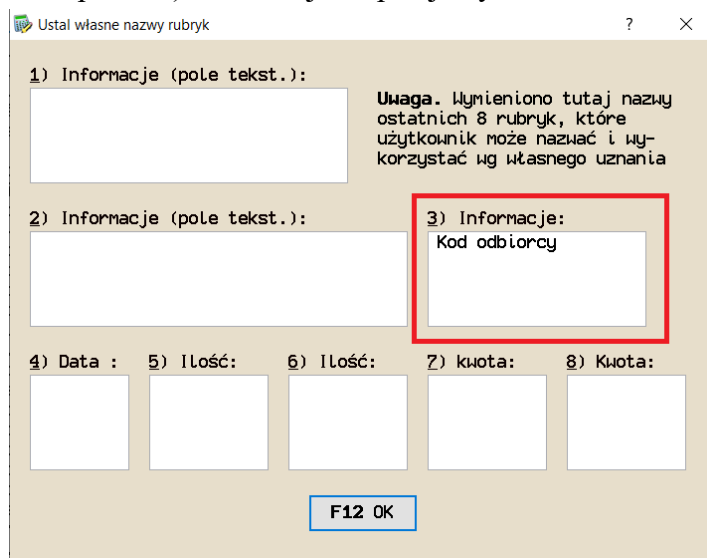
Ustal własne nazwy rubryk
?
X

1) Informacje (pole tekst.):

Uwaga. Wymieniono tutaj nazwy ostatnich 8 rubryk, które użytkownik może nazwać i wykorzystać wg własnego uznania

2) Informacje (pole tekst.):

3) Informacje:
Kod odbiorcy

4) Data :
5) Ilość:
6) Ilość:
7) kwota:
8) Kwota:

F12 OK